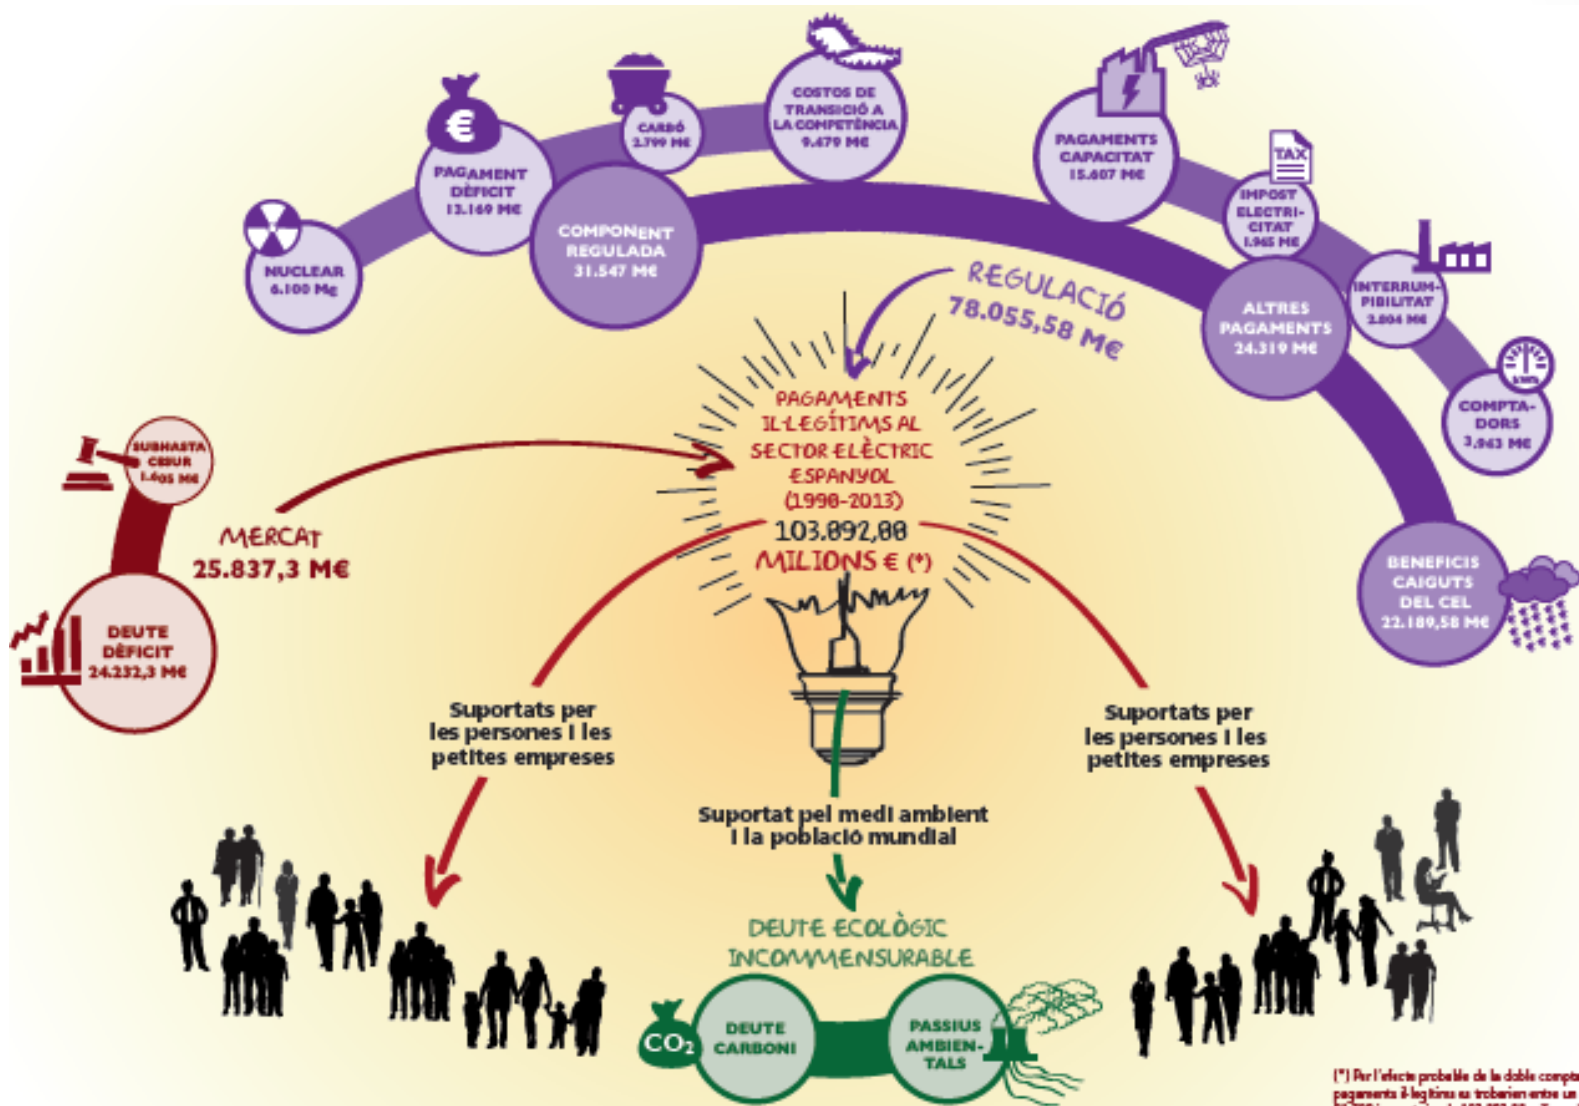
NUCLEAR
6.100 M€

PAGAMENT DÈFICIT
13.169 M€

CARBÓ
2.799 M€

COSTOS DE TRANSICIÓ A LA COMPETÈNCIA
9.479 M€

COMPONENT REGULADA
31.547 M€

PAGAMENTS CAPACITAT
15.607 M€

TAX

IMPOST ELECTRICITAT
1.965 M€

ALTRES PAGAMENTS
24.319 M€

INTERRUMPIBILITAT
2.804 M€

COMPTADORS
3.963 M€

BENEFICIS CAIGUTS DEL CEL
22.189,58 M€

REGULACIÓ
78.055,58 M€

PAGAMENTS IL·LEGÍTIMS AL SECTOR ELÈCTRIC ESPANYOL (1998-2013)
103.892,88
MILIONS € (*)

SUBHASTA CESUR
1.605 M€

MERCAT
25.837,3 M€

DEUTE DÈFICIT
24.232,3 M€

Suportats per les persones i les petites empreses

Suportats per les persones i les petites empreses

Suportat pel medi ambient i la població mundial

DEUTE ECOLÒGIC INCOMMENSURABLE

$CO_2$

DEUTE CARBONI

PASSIUS AMBIENTALS

(*) Per l'efecte probable de la doble compta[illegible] pagaments il·legítims es trobarien entre un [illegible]